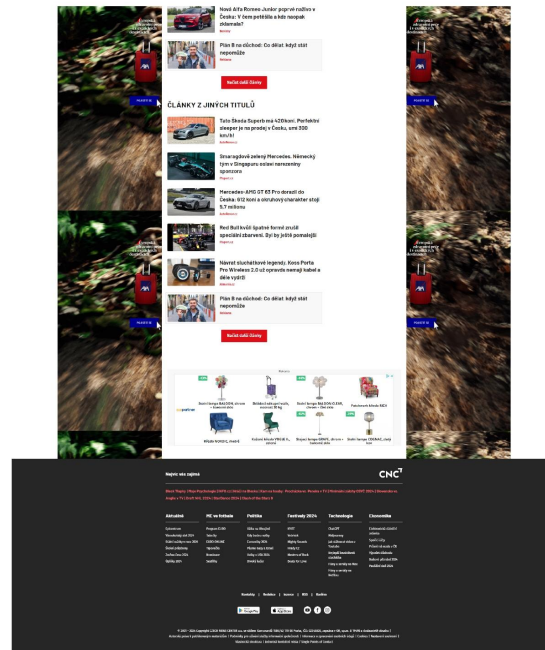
Nová Alfa Romeo Junior poprvé naživo v Česku. V čem potěšila a kde naopak zklamala?

Plán B na důchod: Co dělat, když stát nepomůže

Načíst další články

ČLÁNKY Z JINÝCH TITULŮ

Tato Škoda Superb má 420koní. Perfektní sleeper je na prodej v Česku, umí 300 km/h!

Smaragdově zelený Mercedes. Německý tým v Singapuru oslní nezvyklou barvou

Mercedes-AMG GT 63 Pro dorazil do Česka: 612 koní a okruhový charakter stojí 5,7 milionu

Red Bull kvůli špatné formě zrušil speciální zbarvení. Byl by ještě pomalejší

Návrat sluchátkové legendy: Koss Porta Pro Wireless 2.0 už opravdu nemají kabel a děje vydrží

Plán B na důchod: Co dělat, když stát nepomůže

Načíst další články

Nejvíc nás zajímá

CNC

Aktuálně

ME ve fotbale

Politika

Festivaly 2024

Technologie

Ekonomika